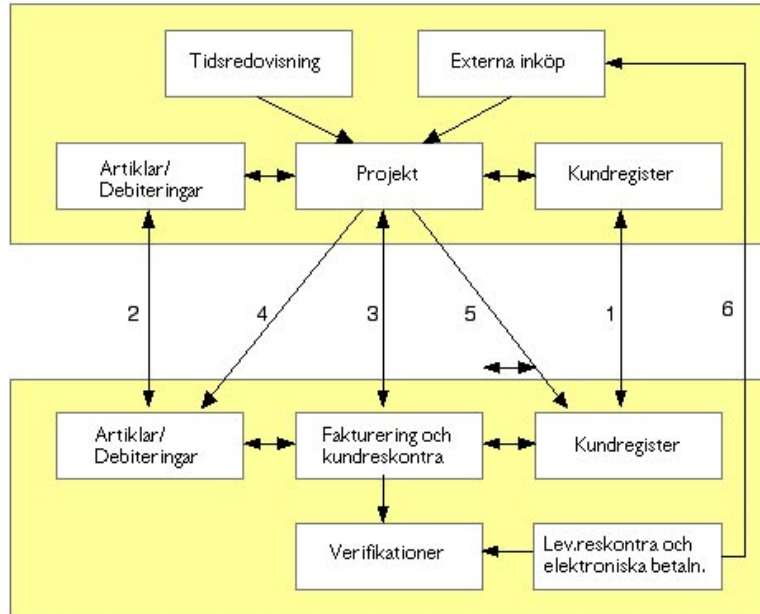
Tidsredovisning

Externa inköp

Artiklar/ Debiteringar

Projekt

Kundregister

2

4

3

5

1

6

Artiklar/ Debiteringar

Fakturering och kundreskontra

Kundregister

Verifikationer

Lev.reskontra och elektroniska betaln.